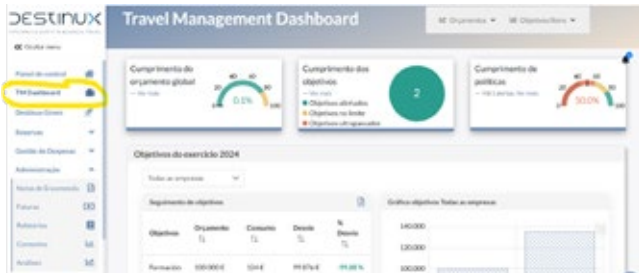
DESTINUX
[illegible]

« Ocultar menu

Painel de control
TM Dashboard
Destinux Green
Reservas
Gestão de Despesas
Administração
Notas de Encomenda
Faturas
Relatorios
Consumos
Análises

Travel Management Dashboard

Orçamentos ▾ Objetivos/Kms ▾

Cumprimento do orçamento global
— No mês
0.5%

Cumprimento dos objetivos
— No mês
Objetivos atingidos
Objetivos no limite
Objetivos ultrapassados
2

Cumprimento de políticas
— Nº Liberações mês
50.0%

Objetivos do exercício 2024

Todas as empresas

Seguimento de objetivos

| Objetivos | Orçamento | Consumo | Desvio | % Desvio |
|---|---|---|---|---|
| Formación | 100.000 € | 524 € | 99.476 € | 99.48 % |

Gráfico objetivos Todas as empresas

140.000
120.000
100.000